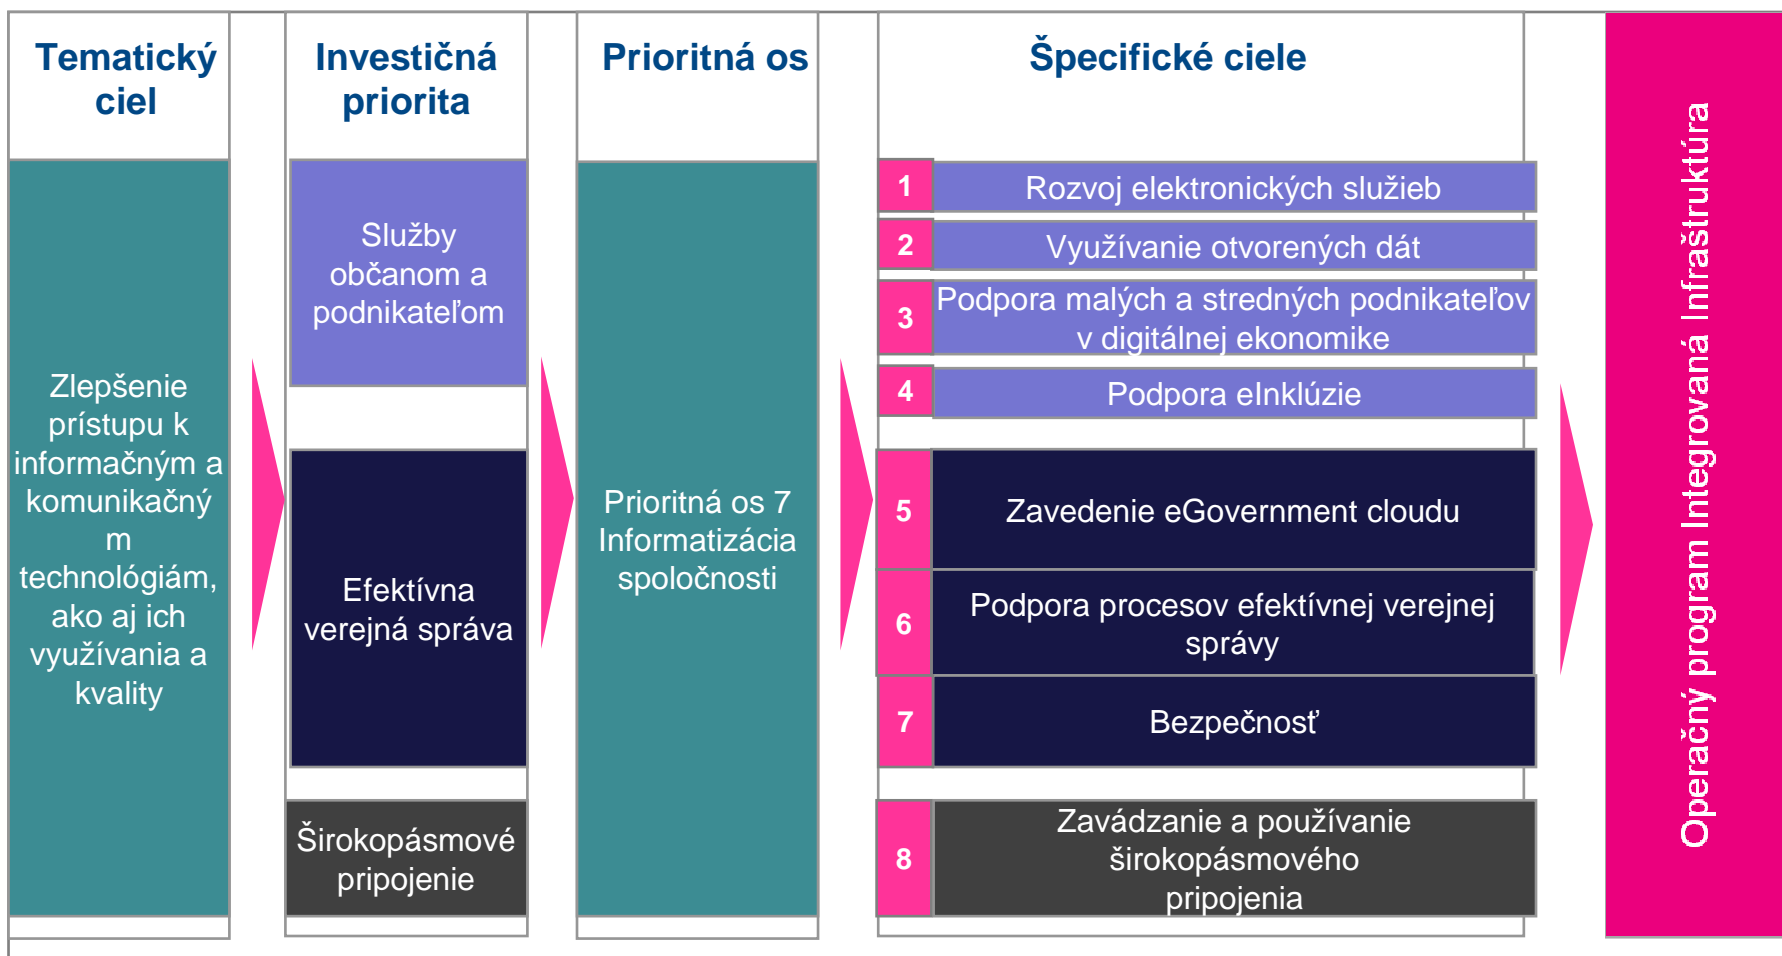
Tematický cieľ

Investičná priorita

Prioritná os

Špecifické ciele

Zlepšenie prístupu k informačným a komunikačným technológiám, ako aj ich využívania a kvality

Služby občanom a podnikateľom

Efektívna verejná správa

Širokopásmové pripojenie

Prioritná os 7 Informatizácia spoločnosti

1 Rozvoj elektronických služieb

2 Využívanie otvorených dát

3 Podpora malých a stredných podnikateľov v digitálnej ekonomike

4 Podpora eInklúzie

5 Zavedenie eGovernment cloudu

6 Podpora procesov efektívnej verejnej správy

7 Bezpečnosť

8 Zavádzanie a používanie širokopásmového pripojenia

Operačný program Integrovaná Infraštruktúra